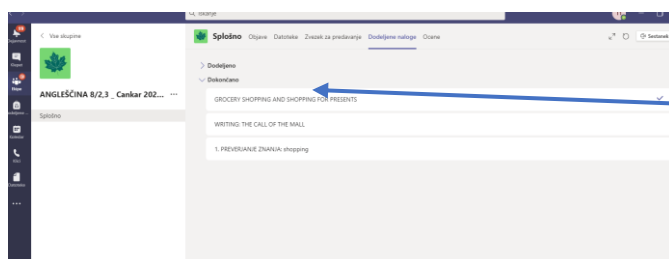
Iskanje

Dejavnost
Klepet
Ekipe
Dodelitve
Koledar
Klici
Datoteke
...

< Vse skupine

ANGLEŠČINA 8/2,3 _ Cankar 202... ···

Splošno

Splošno Objave Datoteke Zvezek za predavanje Dodeljene naloge Ocene

Sestanek

> Dodeljeno
∨ Dokončano

GROCERY SHOPPING AND SHOPPING FOR PRESENTS

WRITING: THE CALL OF THE MALL

1. PREVERJANJE ZNANJA: shopping